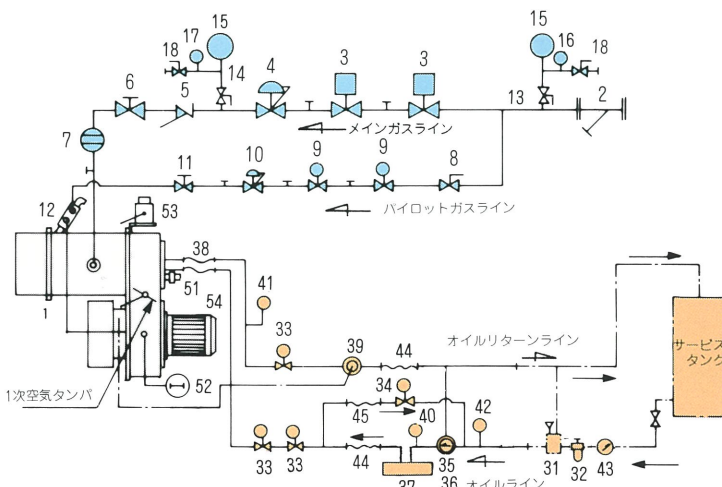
15
17
18
14
4
3
3
15
16
18
6
5
13
2
7
メインガスライン
11
10
9
9
8
パイロットガスライン
12
53
38
41
1
51
54
33
39
44
オイルリターンライン
サービス
タンク
1次空気ダンパ
52
34
45
40
42
33
33
44
35
31
32
43
37
36
オイルライン